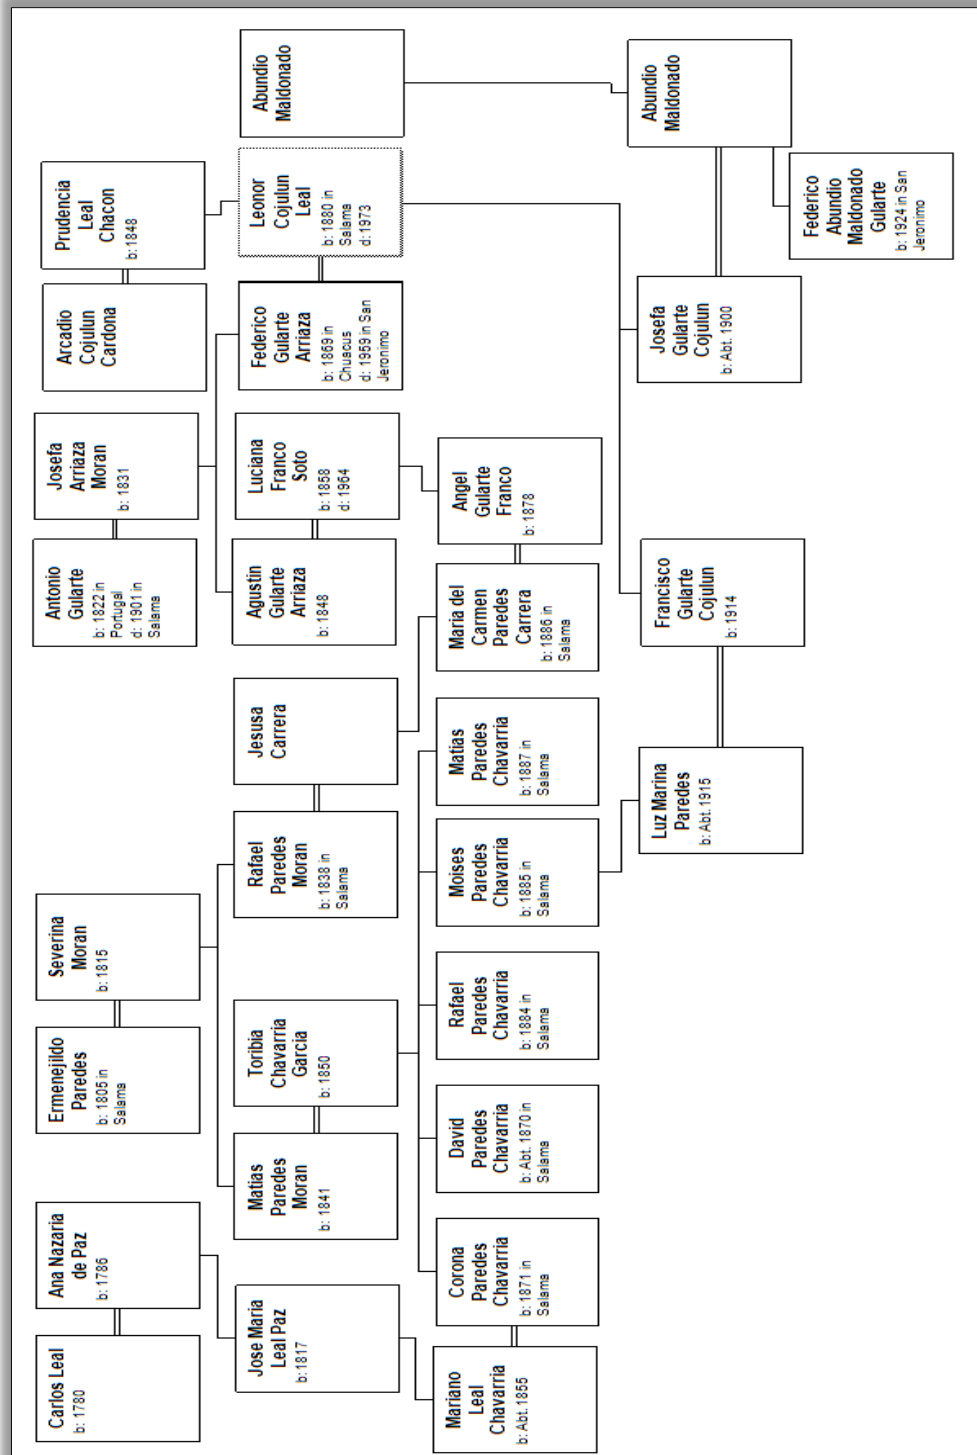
Abundio Maldonado

Abundio Maldonado

Prudencia Leal Chacon
b: 1848

Leonor Cojulun Leal
b: 1880 in Salama
d: 1973

Federico Abundio Maldonado Gularte
b: 1924 in San Jeronimo

Arcadio Cojulun Cardona

Federico Gularte Arriaza
b: 1869 in Chuacus
d: 1959 in San Jeronimo

Josefa Gularte Cojulun
b: Abt. 1900

Josefa Arriaza Moran
b: 1831

Luciana Franco Soto
b: 1858
d: 1964

Angel Gularte Franco
b: 1878

Antonio Gularte
b: 1822 in Portugal
d: 1901 in Salama

Agustin Gularte Arriaza
b: 1848

Maria del Carmen Paredes Carrera
b: 1886 in Salama

Francisco Gularte Cojulun
b: 1914

Jesusa Carrera

Matias Paredes Chavarria
b: 1887 in Salama

Luz Marina Paredes
b: Abt. 1915

Severina Moran
b: 1815

Rafael Paredes Moran
b: 1838 in Salama

Moises Paredes Chavarria
b: 1885 in Salama

Ermenejildo Paredes
b: 1805 in Salama

Toribia Chavarria Garcia
b: 1850

Rafael Paredes Chavarria
b: 1884 in Salama

David Paredes Chavarria
b: Abt. 1870 in Salama

Matias Paredes Moran
b: 1841

Ana Nazaria de Paz
b: 1786

Jose Maria Leal Paz
b: 1817

Corona Paredes Chavarria
b: 1871 in Salama

Carlos Leal
b: 1780

Mariano Leal Chavarria
b: Abt. 1855